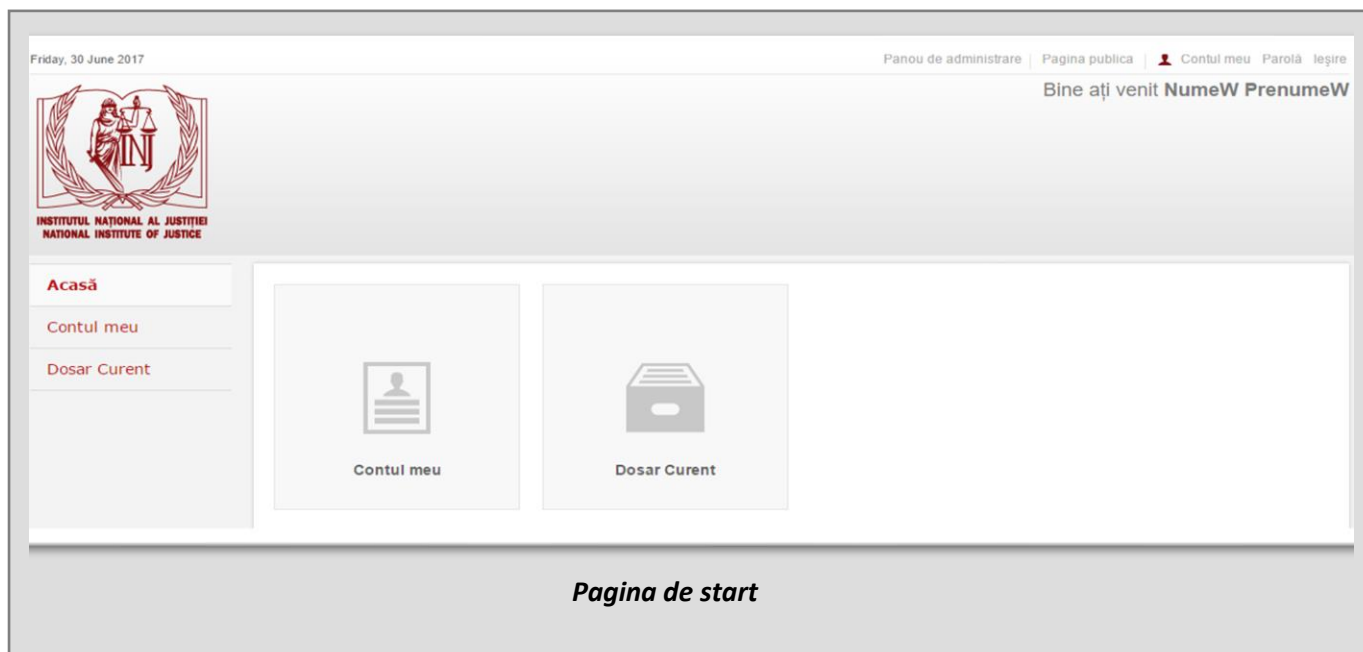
Friday, 30 June 2017

Panou de administrare | Pagina publica | Contul meu Parolă Ieșire

Bine ați venit **NumeW PrenumeW**

INJ

INSTITUTUL NAȚIONAL AL JUSTIȚIEI
NATIONAL INSTITUTE OF JUSTICE

Acasă
Contul meu
Dosar Curent

Contul meu

Dosar Curent

*Pagina de start*